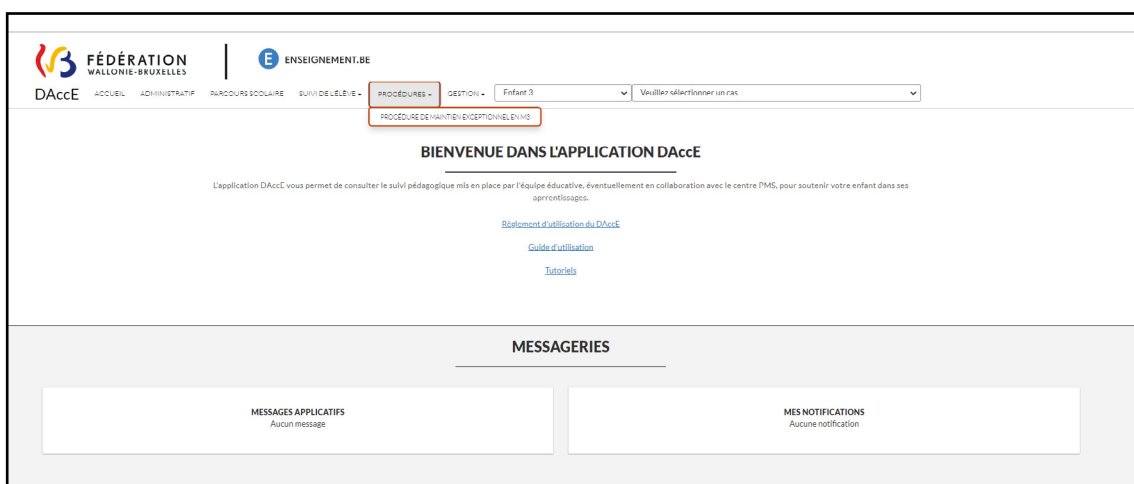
FÉDÉRATION
WALLONIE-BRUXELLES

E ENSEIGNEMENT.BE

DAccE ACCUEIL ADMINISTRATIF PARCOURS SCOLAIRE SUIVI DE L'ÉLÈVE PROCÉDURES GESTION Enfant 3 Veuillez sélectionner un cas

PROCÉDURE DE MAINTIEN EXCEPTIONNEL EN M3

BIENVENUE DANS L'APPLICATION DAccE

L'application DAccE vous permet de consulter le suivi pédagogique mis en place par l'équipe éducative, éventuellement en collaboration avec le centre PMS, pour soutenir votre enfant dans ses apprentissages.

Règlement d'utilisation du DAccE

Guide d'utilisation

Tutoriels

MESSAGERIES

MESSAGES APPLICATIFS
Aucun message

MES NOTIFICATIONS
Aucune notification